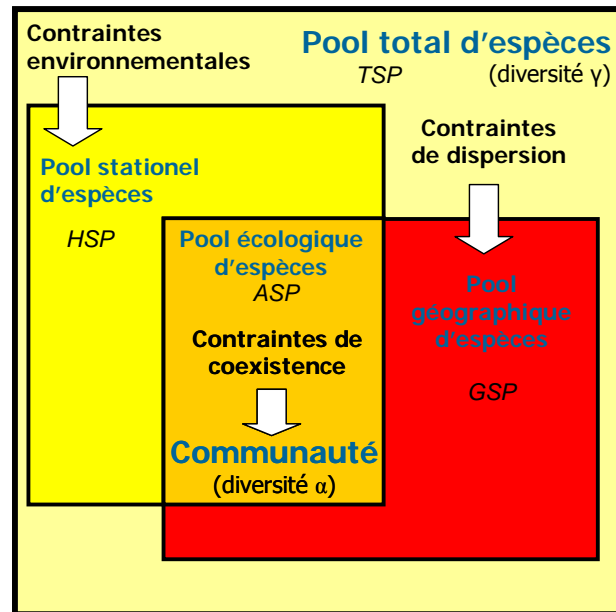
Contraintes environnementales

Pool total d'espèces
TSP (diversité γ)

Pool stationel d'espèces
HSP

Contraintes de dispersion

Pool écologique d'espèces
ASP

Pool géographique d'espèces

GSP

Contraintes de coexistence

Communauté
(diversité α)